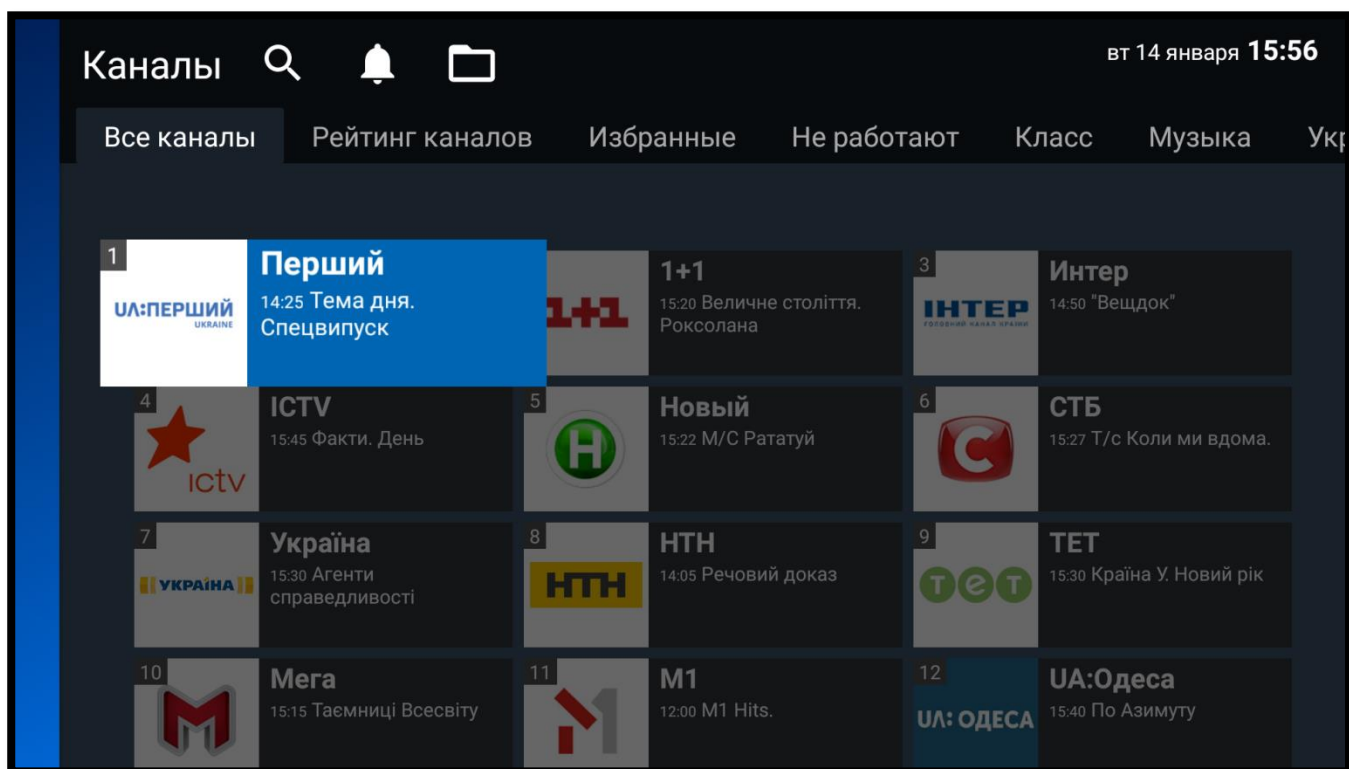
Каналы

вт 14 января 15:56

Все каналы Рейтинг каналов Избранные Не работают Класс Музыка Укр

1
UA:ПЕРШИЙ UKRAINE
Перший
14:25 Тема дня. Спецвипуск

1+1
1+1
15:20 Величне століття. Роксолана

3
ІНТЕР ГОЛОВНИЙ КАНАЛ КРАЇНИ
Интер
14:50 "Вещдок"

4
ictv
ICTV
15:45 Факти. День

5
Н
Новый
15:22 М/С Рататуй

6
С
СТБ
15:27 Т/с Коли ми вдома.

7
УКРАЇНА
Україна
15:30 Агенти справедливості

8
НТН
НТН
14:05 Речовий доказ

9
тет
ТЕТ
15:30 Країна У. Новий рік

10
Мега
15:15 Таємниці Всесвіту

11
М1
12:00 M1 Hits.

12
UA: ОДЕСА
UA:Одеса
15:40 По Азимуту